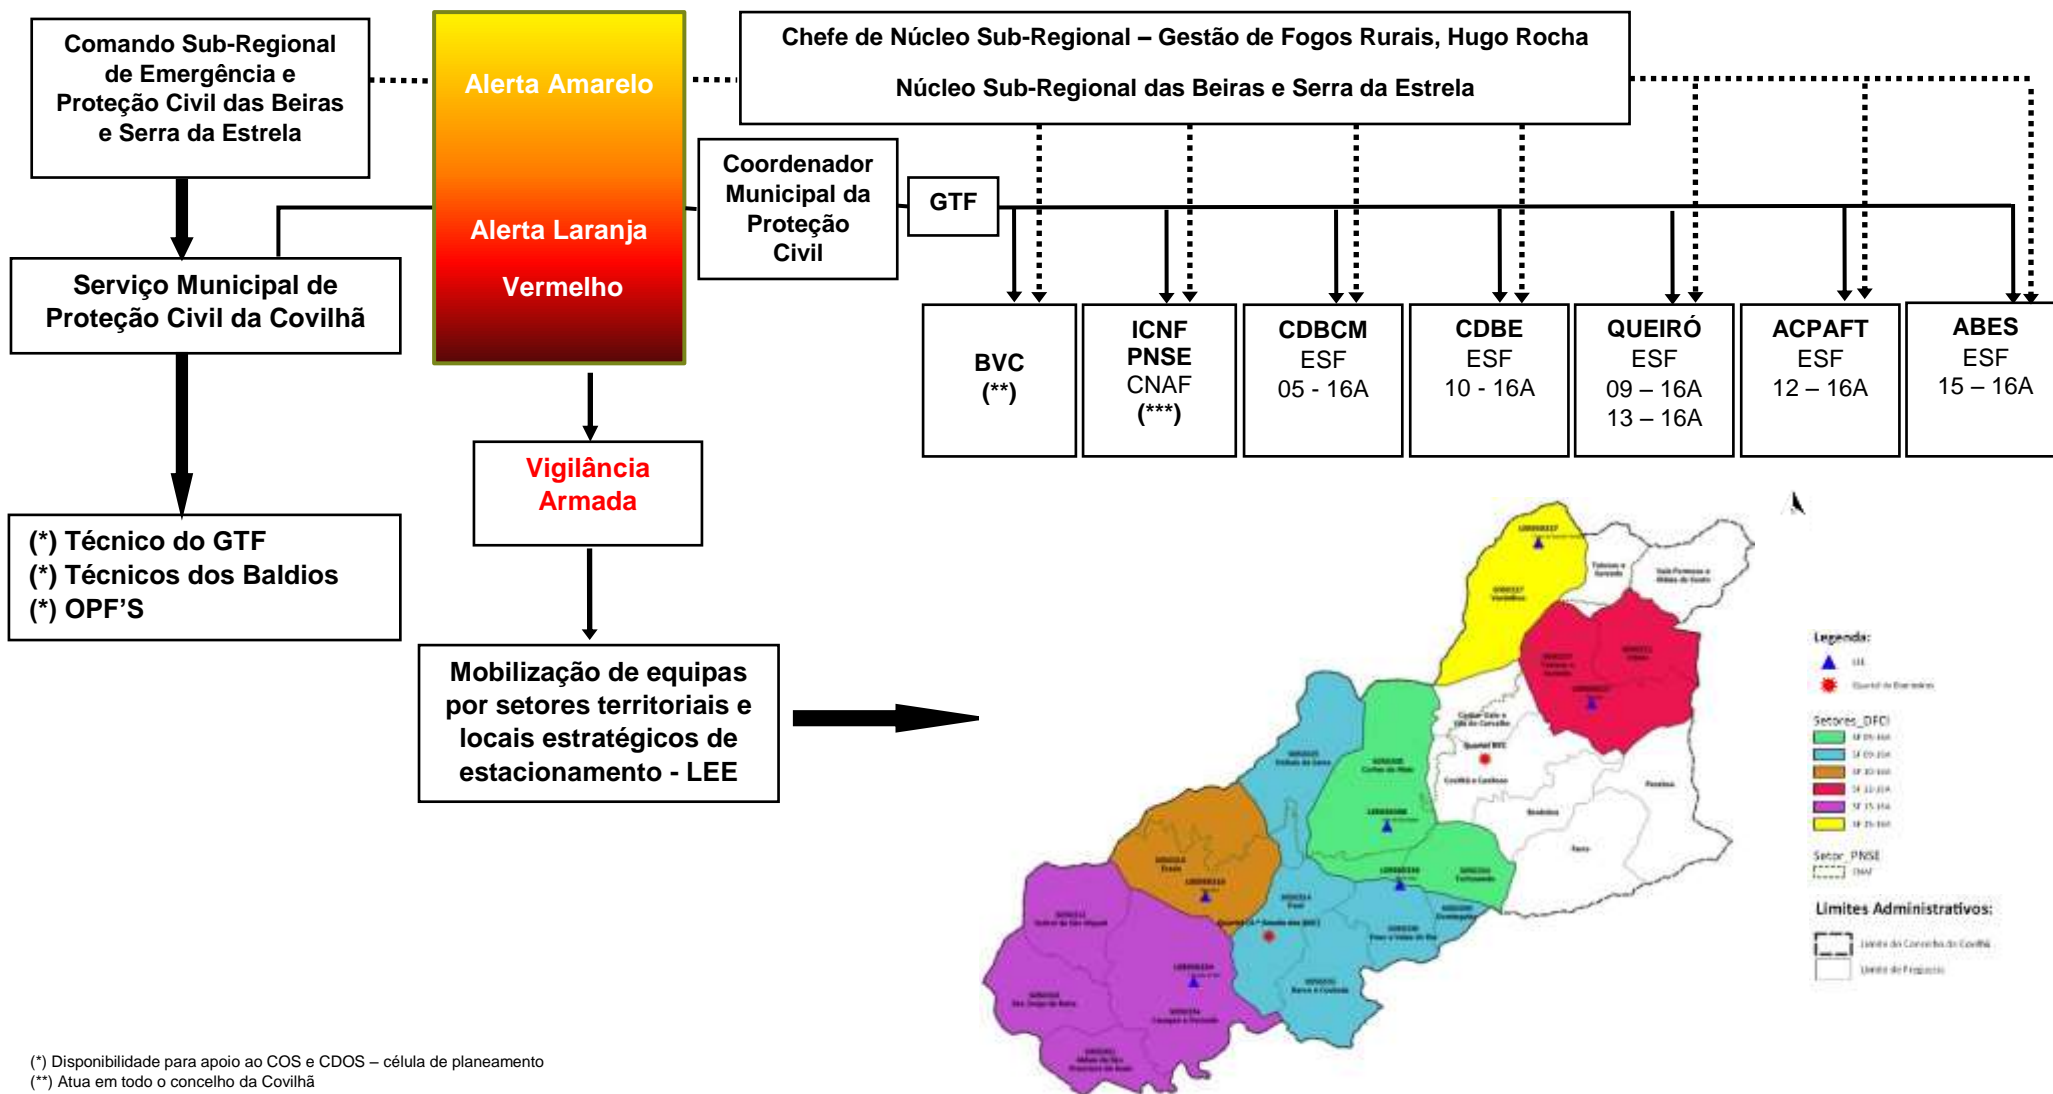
Comando Sub-Regional de Emergência e Proteção Civil das Beiras e Serra da Estrela

Alerta Amarelo

Alerta Laranja

Vermelho

Chefe de Núcleo Sub-Regional – Gestão de Fogos Rurais, Hugo Rocha

Núcleo Sub-Regional das Beiras e Serra da Estrela

Coordenador Municipal da Proteção Civil

GTF

Serviço Municipal de Proteção Civil da Covilhã

BVC
(**)

ICNF
PNSE
CNAF
(***)

CDBCM
ESF
05 - 16A

CDBE
ESF
10 - 16A

QUEIRÓ
ESF
09 – 16A
13 – 16A

ACPAFT
ESF
12 – 16A

ABES
ESF
15 – 16A

Vigilância Armada

(*) Técnico do GTF
(*) Técnicos dos Baldios
(*) OPF'S

Mobilização de equipas por setores territoriais e locais estratégicos de estacionamento - LEE

Legenda:

Setores_DFCI

Setor_PNSE

Limites Administrativos:

(*) Disponibilidade para apoio ao COS e CDOS – célula de planeamento
(**) Atua em todo o concelho da Covilhã